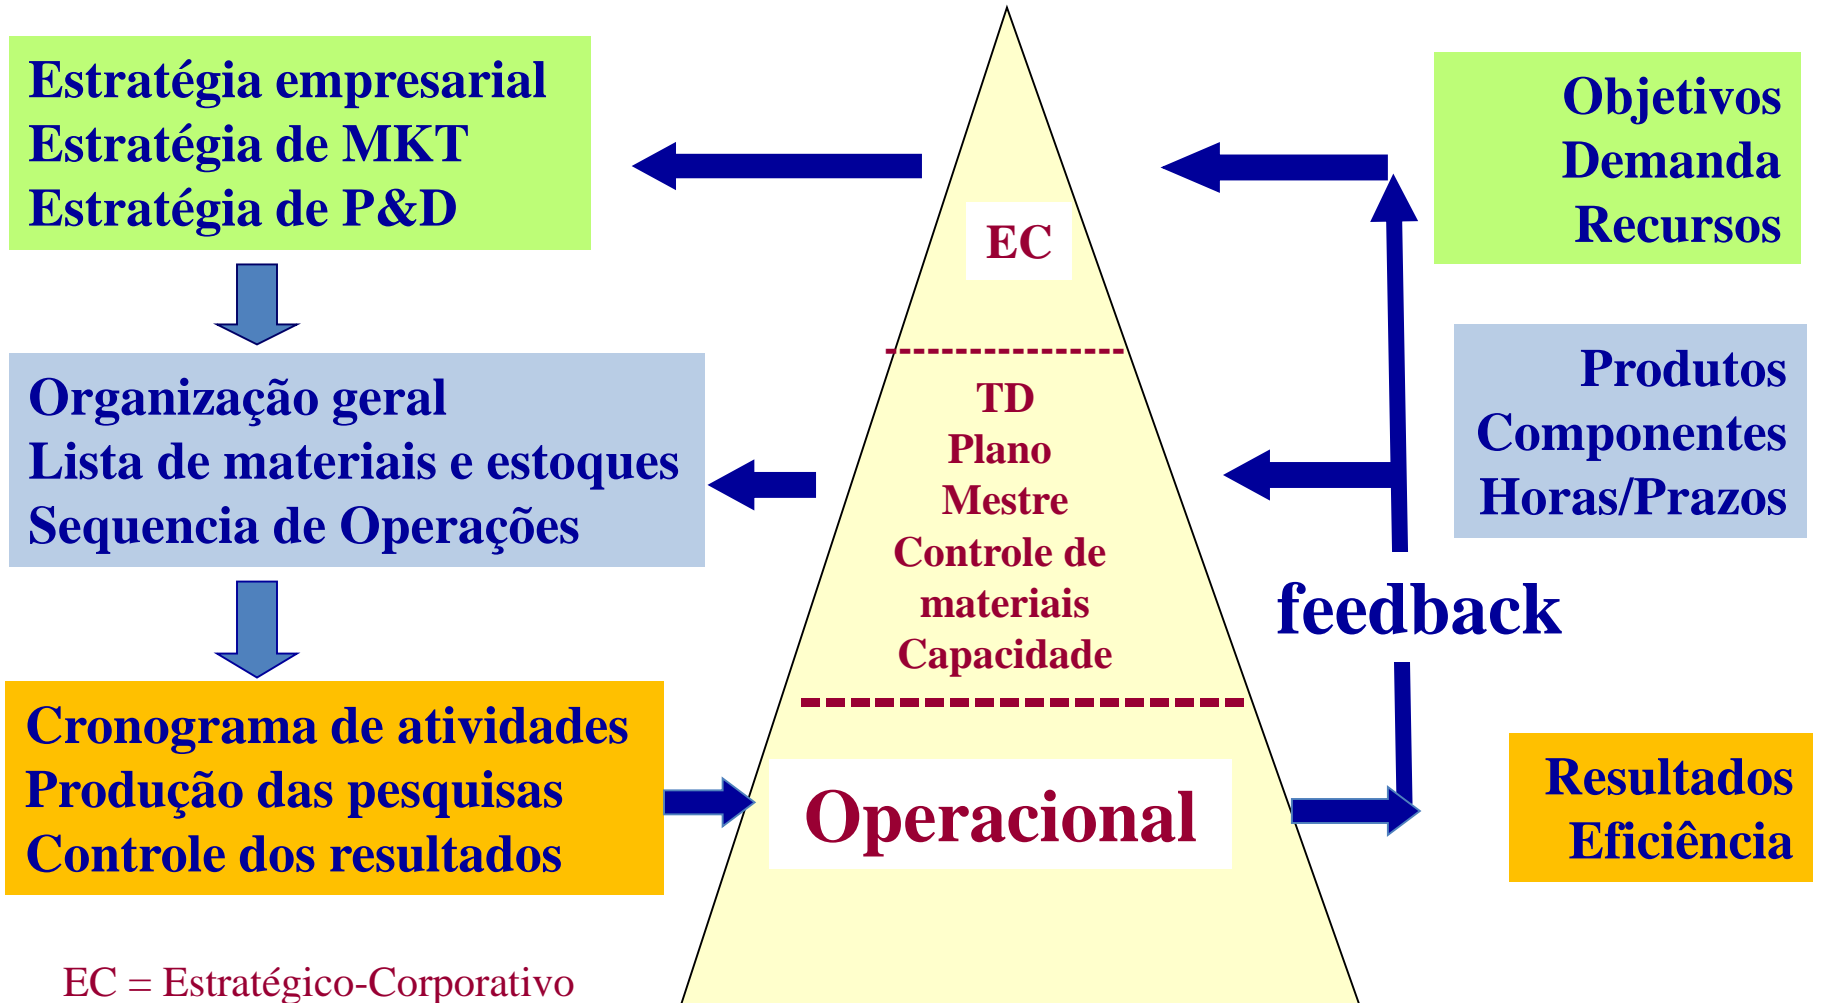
Estratégia empresarial
Estratégia de MKT
Estratégia de P&D

EC

Objetivos
Demanda
Recursos

Organização geral
Lista de materiais e estoques
Sequencia de Operações

TD
Plano
Mestre
Controle de
materiais
Capacidade

Produtos
Componentes
Horas/Prazos

feedback

Cronograma de atividades
Produção das pesquisas
Controle dos resultados

Operacional

Resultados
Eficiência

EC = Estratégico-Corporativo